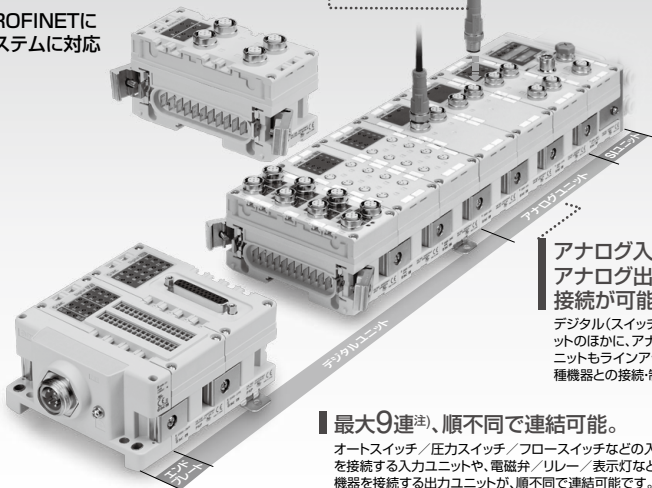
ROFINETに
ステムに対応

IOユニット

アナログユニット

デジタルユニット

エンドプレート

アナログ入
アナログ出
接続が可能

デジタル(スイッチ
ットのほかに、アナ
ニットもラインア
種機器との接続・

最大9連注)、順不同で連結可能。

オートスイッチ／圧力スイッチ／フロースイッチなどの入
を接続する入力ユニットや、電磁弁／リレー／表示灯など
機器を接続する出力ユニットが、順不同で連結可能です。